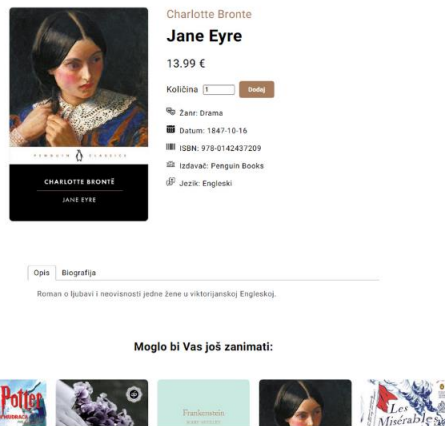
PENGUIN CLASSICS

CHARLOTTE BRONTË

JANE EYRE

Charlotte Bronte

Jane Eyre

13.99 €

Količina 1 Dodaj

Žanr: Drama

Datum: 1847-10-16

ISBN: 978-0142437209

Izdavač: Penguin Books

Jezik: Engleski

Opis Biografija

Roman o ljubavi i neovisnosti jedne žene u viktorijanskoj Engleskoj.

Moglo bi Vas još zanimati:

Potter

Frankenstein

Les Misérables